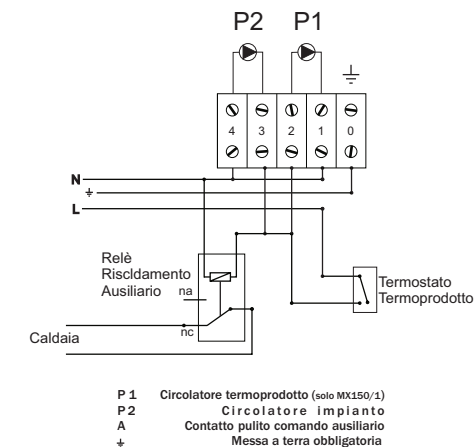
P2 P1

4 3 2 1 0

N
L

Relè Riscldamento Ausiliario
na
nc
Caldaia

Termostato Termoprodotto

P 1 Circolatore termoprodotto (solo MX150/1)
P 2 Circolatore impianto
A Contatto pulito comando ausiliario
⏚ Messa a terra obbligatoria